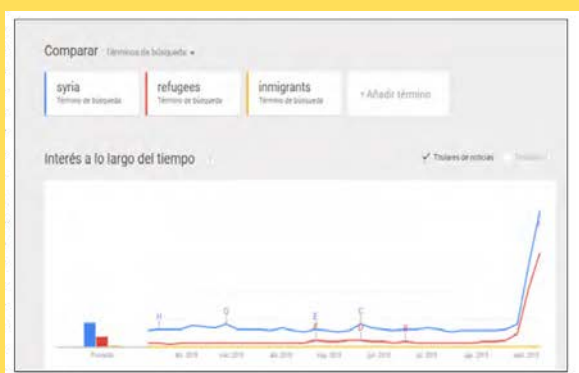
Comparar Términos de búsqueda

syria
Término de búsqueda

refugees
Término de búsqueda

inmigrants
Término de búsqueda

+ Añadir término

Interés a lo largo del tiempo

✓ Titulares de noticias

H G E C D B

Promedio

abr. 2015 may. 2015 jun. 2015 jul. 2015 ago. 2015 sept. 2015